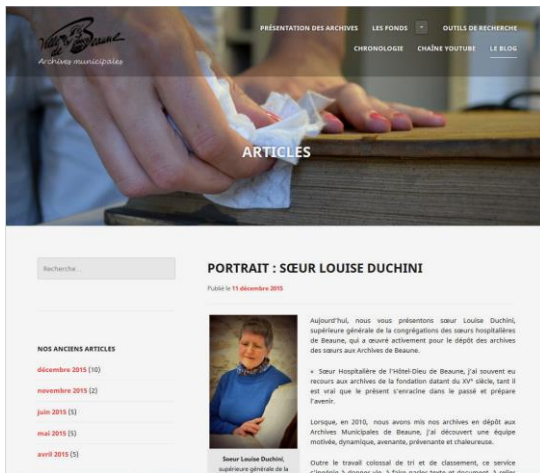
Ville de Beaune
Archives municipales

PRÉSENTATION DES ARCHIVES
LES FONDS
OUTILS DE RECHERCHE
CHRONOLOGIE
CHAÎNE YOUTUBE
LE BLOG

ARTICLES

Recherche...

NOS ANCIENS ARTICLES

décembre 2015 (10)

novembre 2015 (2)

juin 2015 (5)

mai 2015 (5)

avril 2015 (5)

PORTRAIT : SŒUR LOUISE DUCHINI

Publié le 11 décembre 2015

Soeur Louise Duchini, supérieure générale de la

Aujourd'hui, nous vous présentons sœur Louise Duchini, supérieure générale de la congrégations des sœurs hospitalières de Beaune, qui a œuvré activement pour le dépôt des archives des sœurs aux Archives de Beaune.

« Sœur Hospitalière de l'Hôtel-Dieu de Beaune, j'ai souvent eu recours aux archives de la fondation datant du XV$^{e}$ siècle, tant il est vrai que le présent s'enracine dans le passé et prépare l'avenir.

Lorsque, en 2010, nous avons mis nos archives en dépôt aux Archives Municipales de Beaune, j'ai découvert une équipe motivée, dynamique, avenante, prévenante et chaleureuse.

Outre le travail colossal de tri et de classement, ce service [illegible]